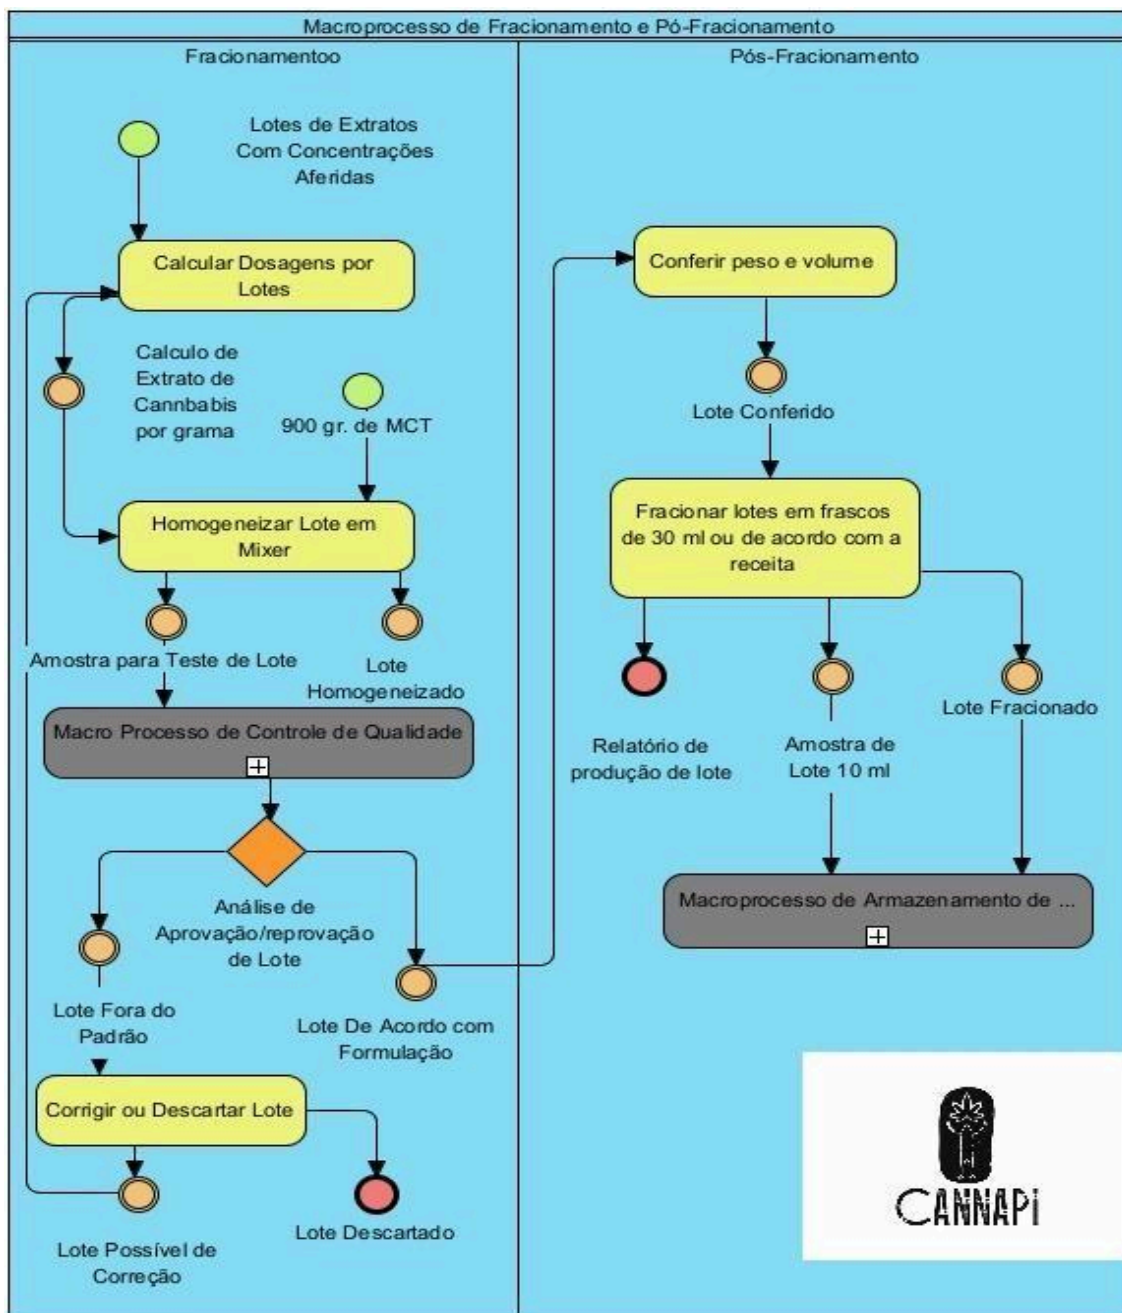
Macroprocesso de Fracionamento e Pó-Fracionamento

Fracionamentoo

Lotes de Extratos Com Concentrações Aferidas

Calcular Dosagens por Lotes

Calculo de Extrato de Cannbabis por grama

900 gr. de MCT

Homogeneizar Lote em Mixer

Amostra para Teste de Lote

Lote Homogeneizado

Macro Processo de Controle de Qualidade

Análise de Aprovação/reprovação de Lote

Lote Fora do Padrão

Lote De Acordo com Formulação

Corrigir ou Descartar Lote

Lote Possível de Correção

Lote Descartado

Pós-Fracionamento

Conferir peso e volume

Lote Conferido

Fracionar lotes em frascos de 30 ml ou de acordo com a receita

Relatório de produção de lote

Amostra de Lote 10 ml

Lote Fracionado

Macroprocesso de Armazenamento de ...

CANNAPI